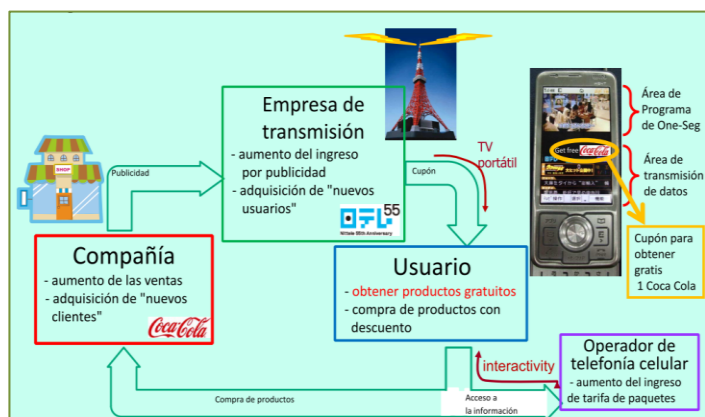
Empresa de transmisión
- aumento del ingreso por publicidad
- adquisición de "nuevos usuarios"

Publicidad

SHOP

Cupón

TV portátil

55
Nittele 55th Anniversary

Área de Programa de One-Seg

Área de transmisión de datos

Get free Coca-Cola

Cupón para obtener gratis 1 Coca Cola

Compañía
- aumento de las ventas
- adquisición de "nuevos clientes"

Coca-Cola

Usuario
- obtener productos gratuitos
- compra de productos con descuento

interactivity

Operador de telefonía celular
- aumento del ingreso de tarifa de paquetes

Compra de productos

Acceso a la información